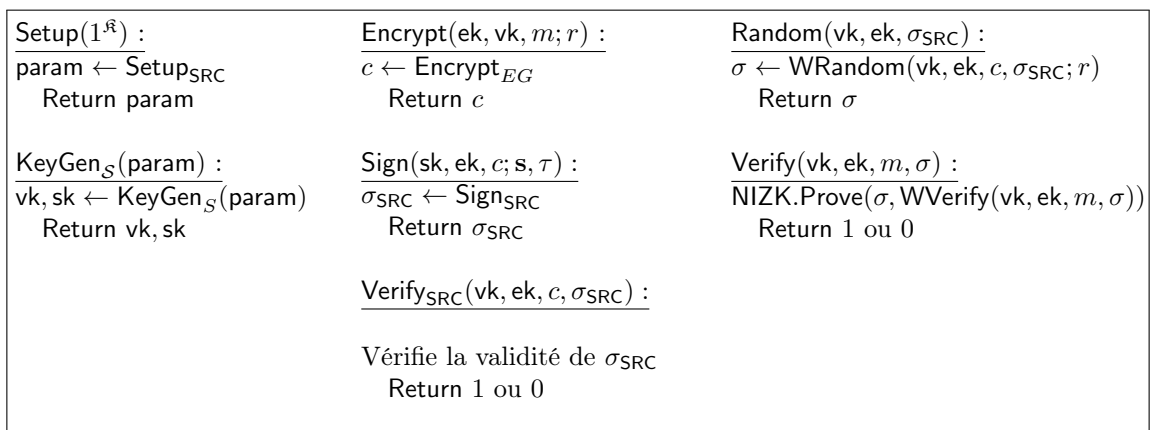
$\mathsf{Setup}(1^{\mathfrak{K}})$ :
$\mathsf{param} \leftarrow \mathsf{Setup}_{\mathsf{SRC}}$
Return param

$\mathsf{KeyGen}_{\mathcal{S}}(\mathsf{param})$ :
$\mathsf{vk}, \mathsf{sk} \leftarrow \mathsf{KeyGen}_{\mathcal{S}}(\mathsf{param})$
Return $\mathsf{vk}, \mathsf{sk}$

$\mathsf{Encrypt}(\mathsf{ek}, \mathsf{vk}, m; r)$ :
$c \leftarrow \mathsf{Encrypt}_{EG}$
Return $c$

$\mathsf{Sign}(\mathsf{sk}, \mathsf{ek}, c; \mathbf{s}, \tau)$ :
$\sigma_{\mathsf{SRC}} \leftarrow \mathsf{Sign}_{\mathsf{SRC}}$
Return $\sigma_{\mathsf{SRC}}$

$\mathsf{Verify}_{\mathsf{SRC}}(\mathsf{vk}, \mathsf{ek}, c, \sigma_{\mathsf{SRC}})$ :

Vérifie la validité de $\sigma_{\mathsf{SRC}}$
Return 1 ou 0

$\mathsf{Random}(\mathsf{vk}, \mathsf{ek}, \sigma_{\mathsf{SRC}})$ :
$\sigma \leftarrow \mathsf{WRandom}(\mathsf{vk}, \mathsf{ek}, c, \sigma_{\mathsf{SRC}}; r)$
Return $\sigma$

$\mathsf{Verify}(\mathsf{vk}, \mathsf{ek}, m, \sigma)$ :
$\mathsf{NIZK.Prove}(\sigma, \mathsf{WVerify}(\mathsf{vk}, \mathsf{ek}, m, \sigma))$
Return 1 ou 0